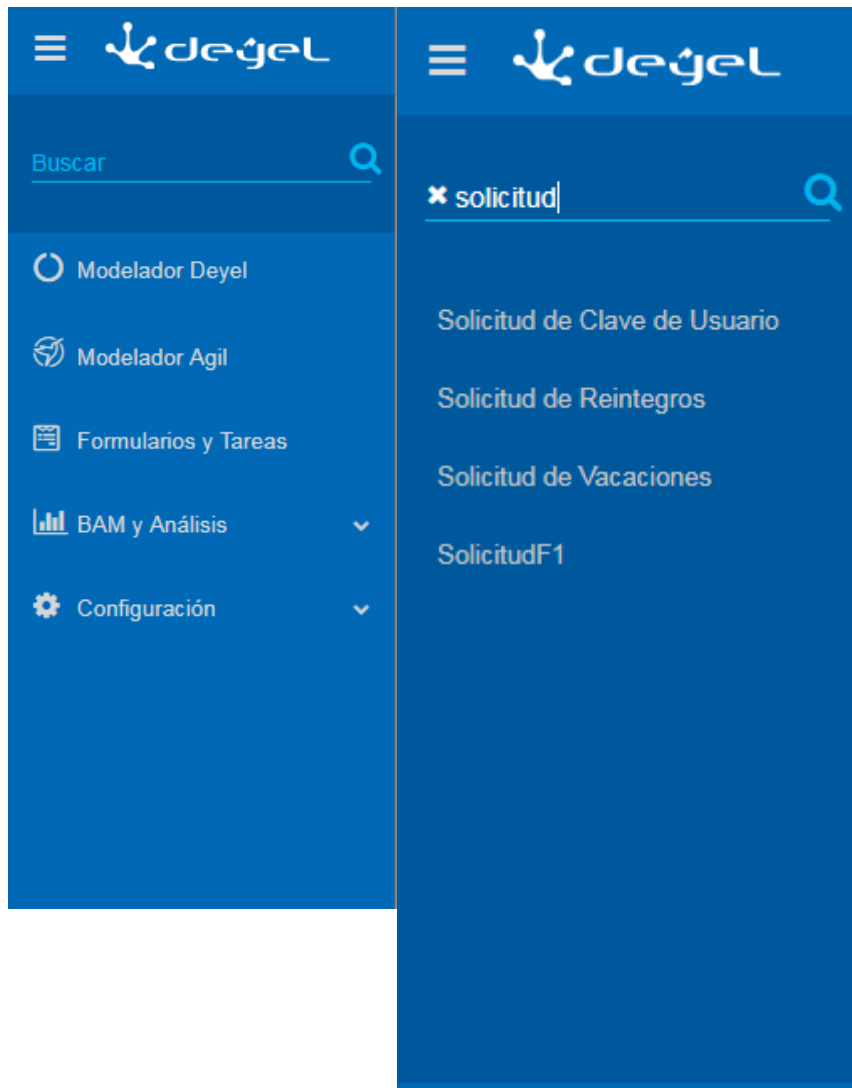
deyel

Buscar

Modelador Deyel

Modelador Agil

Formularios y Tareas

BAM y Análisis

Configuración

deyel

solicitud

Solicitud de Clave de Usuario

Solicitud de Reintegros

Solicitud de Vacaciones

SolicitudF1